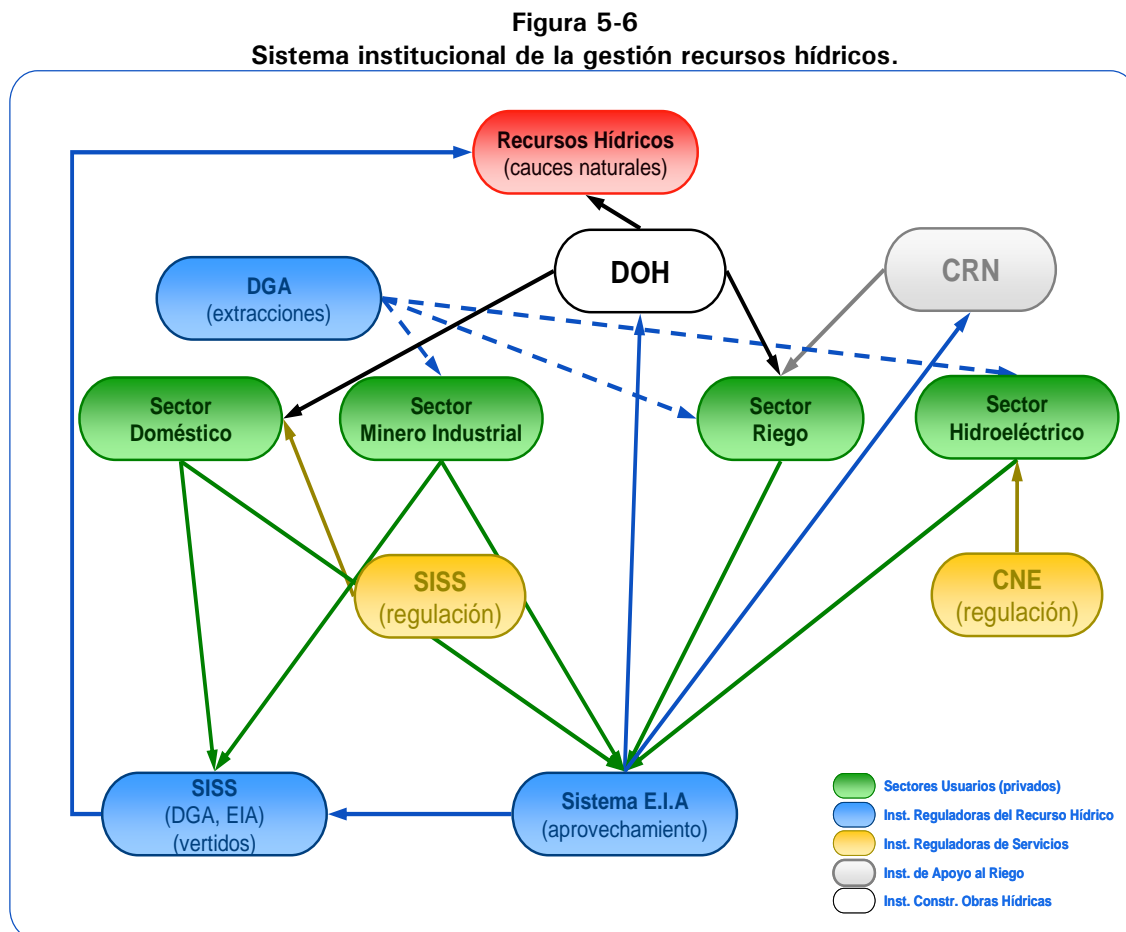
Figura 5-6
Sistema institucional de la gestión recursos hídricos.

Recursos Hídricos
(cauces naturales)

DOH

CRN

DGA
(extracciones)

Sector
Doméstico

Sector
Minero Industrial

Sector
Riego

Sector
Hidroeléctrico

SISS
(regulación)

CNE
(regulación)

SISS
(DGA, EIA)
(vertidos)

Sistema E.I.A
(aprovechamiento)

Sectores Usuarios (privados)
Inst. Reguladoras del Recurso Hídrico
Inst. Reguladoras de Servicios
Inst. de Apoyo al Riego
Inst. Constr. Obras Hídricas